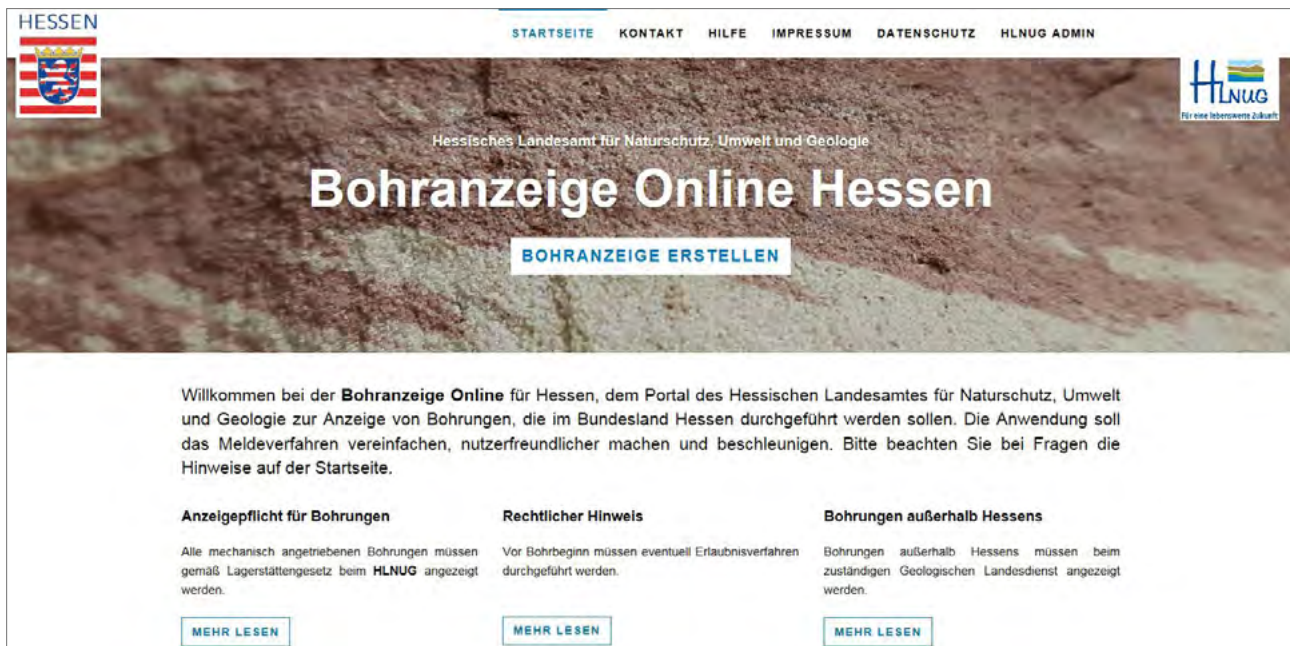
HESSEN

STARTSEITE KONTAKT HILFE IMPRESSUM DATENSCHUTZ HLNUG ADMIN

HLNUG
Für eine lebenswerte Zukunft

Hessisches Landesamt für Naturschutz, Umwelt und Geologie

Bohranzeige Online Hessen

BOHRANZEIGE ERSTELLEN

Willkommen bei der **Bohranzeige Online** für Hessen, dem Portal des Hessischen Landesamtes für Naturschutz, Umwelt und Geologie zur Anzeige von Bohrungen, die im Bundesland Hessen durchgeführt werden sollen. Die Anwendung soll das Meldeverfahren vereinfachen, nutzerfreundlicher machen und beschleunigen. Bitte beachten Sie bei Fragen die Hinweise auf der Startseite.

Anzeigepflicht für Bohrungen

Alle mechanisch angetriebenen Bohrungen müssen gemäß Lagerstättengesetz beim **HLNUG** angezeigt werden.

MEHR LESEN

Rechtlicher Hinweis

Vor Bohrbeginn müssen eventuell Erlaubnisverfahren durchgeführt werden.

MEHR LESEN

Bohrungen außerhalb Hessens

Bohrungen außerhalb Hessens müssen beim zuständigen Geologischen Landesdienst angezeigt werden.

MEHR LESEN